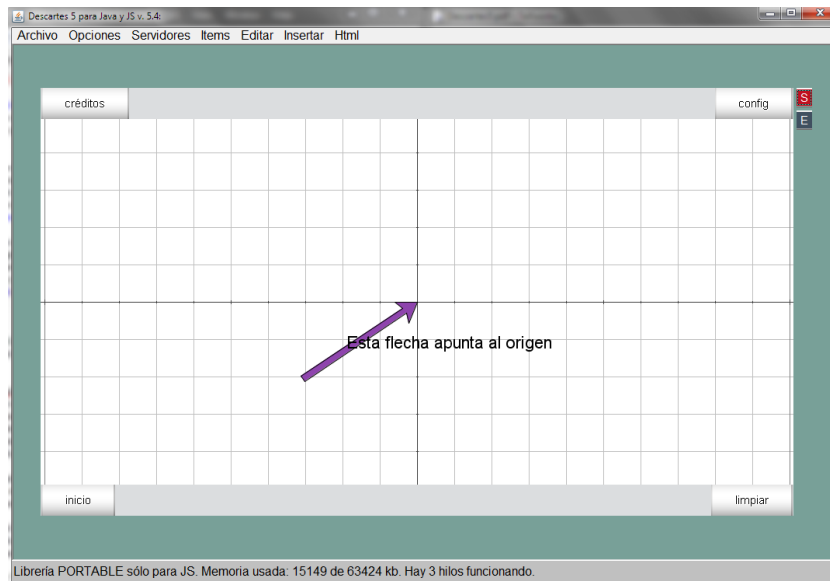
Descartes 5 para Java y JS v. 5.4:

Archivo Opciones Servidores Items Editar Insertar Html

créditos

config

S

E

Esta flecha apunta al origen

inicio

limpiar

Librería PORTABLE sólo para JS. Memoria usada: 15149 de 63424 kb. Hay 3 hilos funcionando.